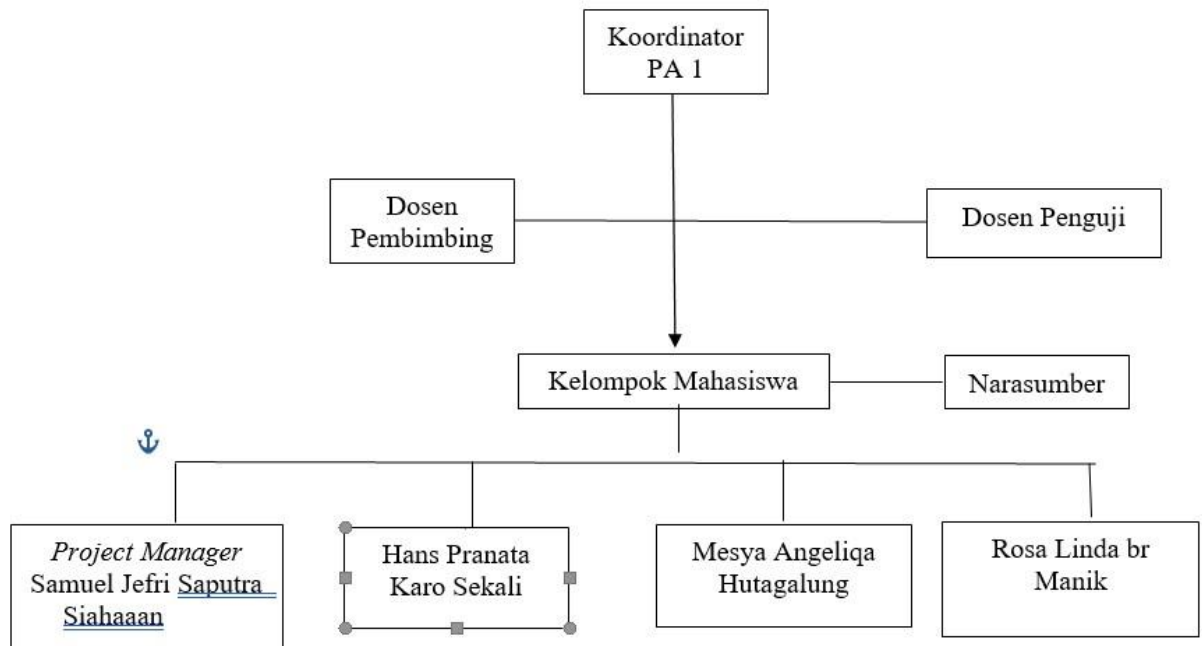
Koordinator PA 1

Dosen Pembimbing

Dosen Penguji

Kelompok Mahasiswa

Narasumber

*Project Manager* Samuel Jefri Saputra Siahaaan

Hans Pranata Karo Sekali

Mesya Angeliqa Hutagalung

Rosa Linda br Manik